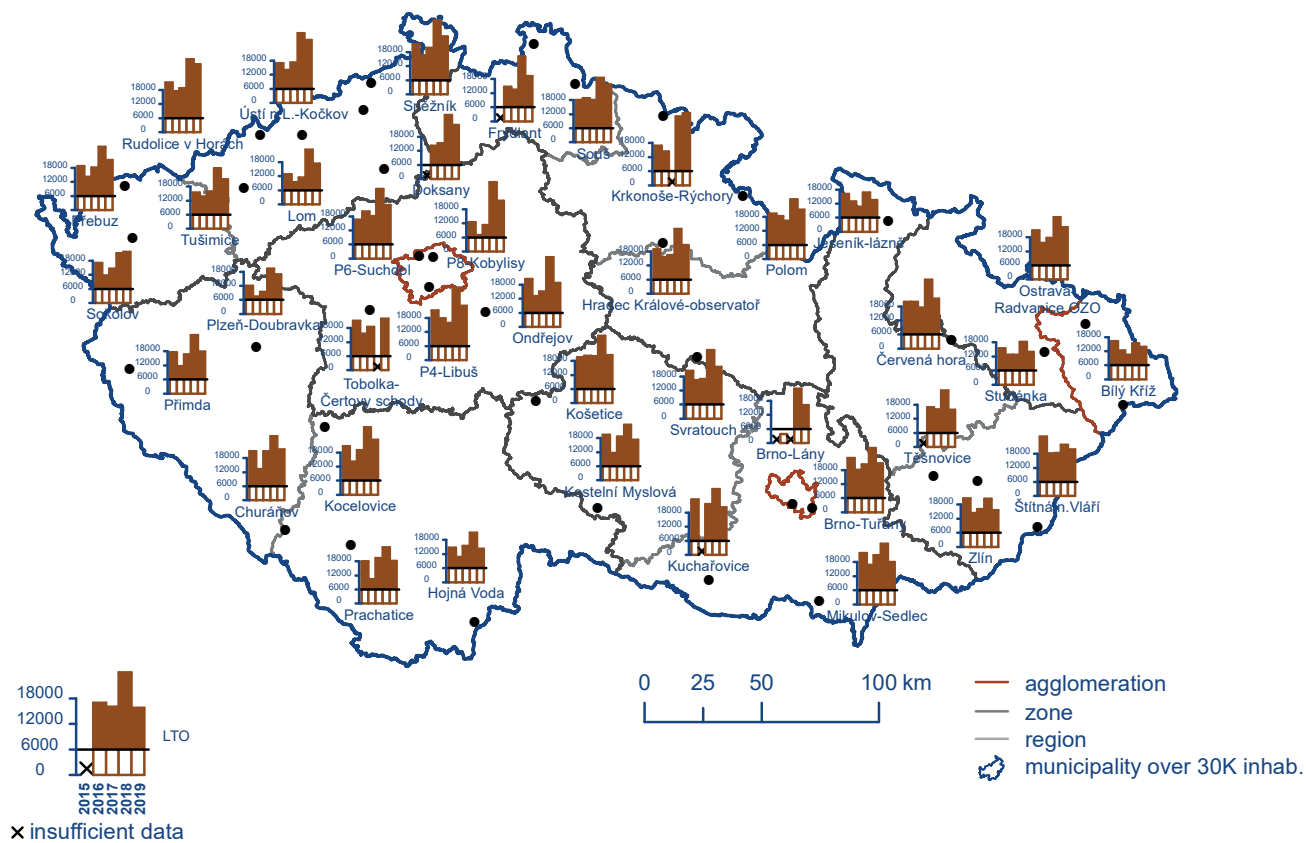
18000
12000
6000
0
Rudolice v Horách

18000
12000
6000
0
Ústí n.L.-Kočkov

18000
12000
6000
0
Sněžník

18000
12000
6000
0
Frýdlant

18000
12000
6000
0
Souš

18000
12000
6000
0
Krkonoše-Rýchory

18000
12000
6000
0
Přebuz

18000
12000
6000
0
Tušimice

18000
12000
6000
0
Lom

18000
12000
6000
0
Doksany

18000
12000
6000
0
P6-Suchdol

18000
12000
6000
0
P8-Kobylisy

18000
12000
6000
0
Hradec Králové-observatoř

18000
12000
6000
0
Polom

18000
12000
6000
0
Jeseník-lázně

18000
12000
6000
0
Ostrava Radvanice OZO

18000
12000
6000
0
Sokolov

18000
12000
6000
0
Plzeň-Doubravka

18000
12000
6000
0
Tobolka-Čertovy schody

18000
12000
6000
0
P4-Libuš

18000
12000
6000
0
Ondřejov

18000
12000
6000
0
Červená hora

18000
12000
6000
0
Studénka

18000
12000
6000
0
Bílý Kříž

18000
12000
6000
0
Přimda

18000
12000
6000
0
Košetice

18000
12000
6000
0
Svratouch

18000
12000
6000
0
Brno-Lány

18000
12000
6000
0
Těšnovice

18000
12000
6000
0
Štítná n.Vláří

18000
12000
6000
0
Churáňov

18000
12000
6000
0
Kocelovice

18000
12000
6000
0
Kostelní Myslová

18000
12000
6000
0
Brno-Tuřany

18000
12000
6000
0
Zlín

18000
12000
6000
0
Kuchařovice

18000
12000
6000
0
Prachatice

18000
12000
6000
0
Hojná Voda

18000
12000
6000
0
Mikulov-Sedlec

0 25 50 100 km

agglomeration
zone
region
municipality over 30K inhab.

18000
12000
6000
0
LTO
2015
2016
2017
2018
2019
× insufficient data